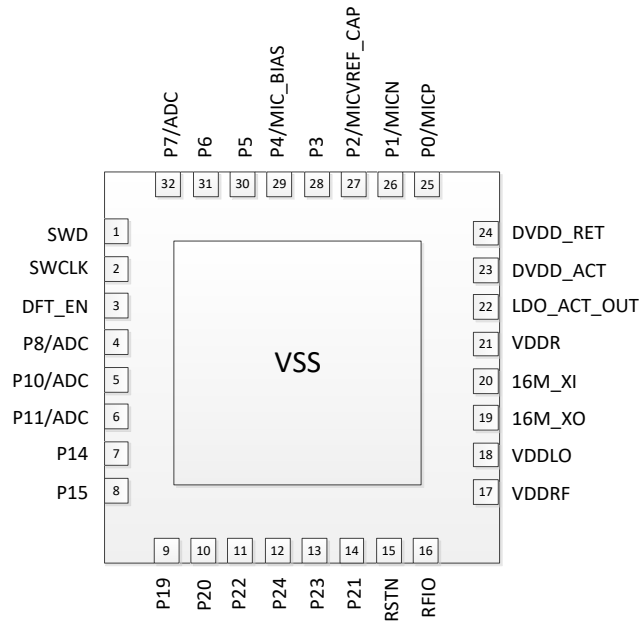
P7/ADC 32
P6 31
P5 30
P4/MIC_BIAS 29
P3 28
P2/MICVREF_CAP 27
P1/MICN 26
P0/MICP 25

SWD 1
SWCLK 2
DFT_EN 3
P8/ADC 4
P10/ADC 5
P11/ADC 6
P14 7
P15 8

VSS

24 DVDD_RET
23 DVDD_ACT
22 LDO_ACT_OUT
21 VDDR
20 16M_XI
19 16M_XO
18 VDDLO
17 VDDRF

9 P19
10 P20
11 P22
12 P24
13 P23
14 P21
15 RSTN
16 RFIO